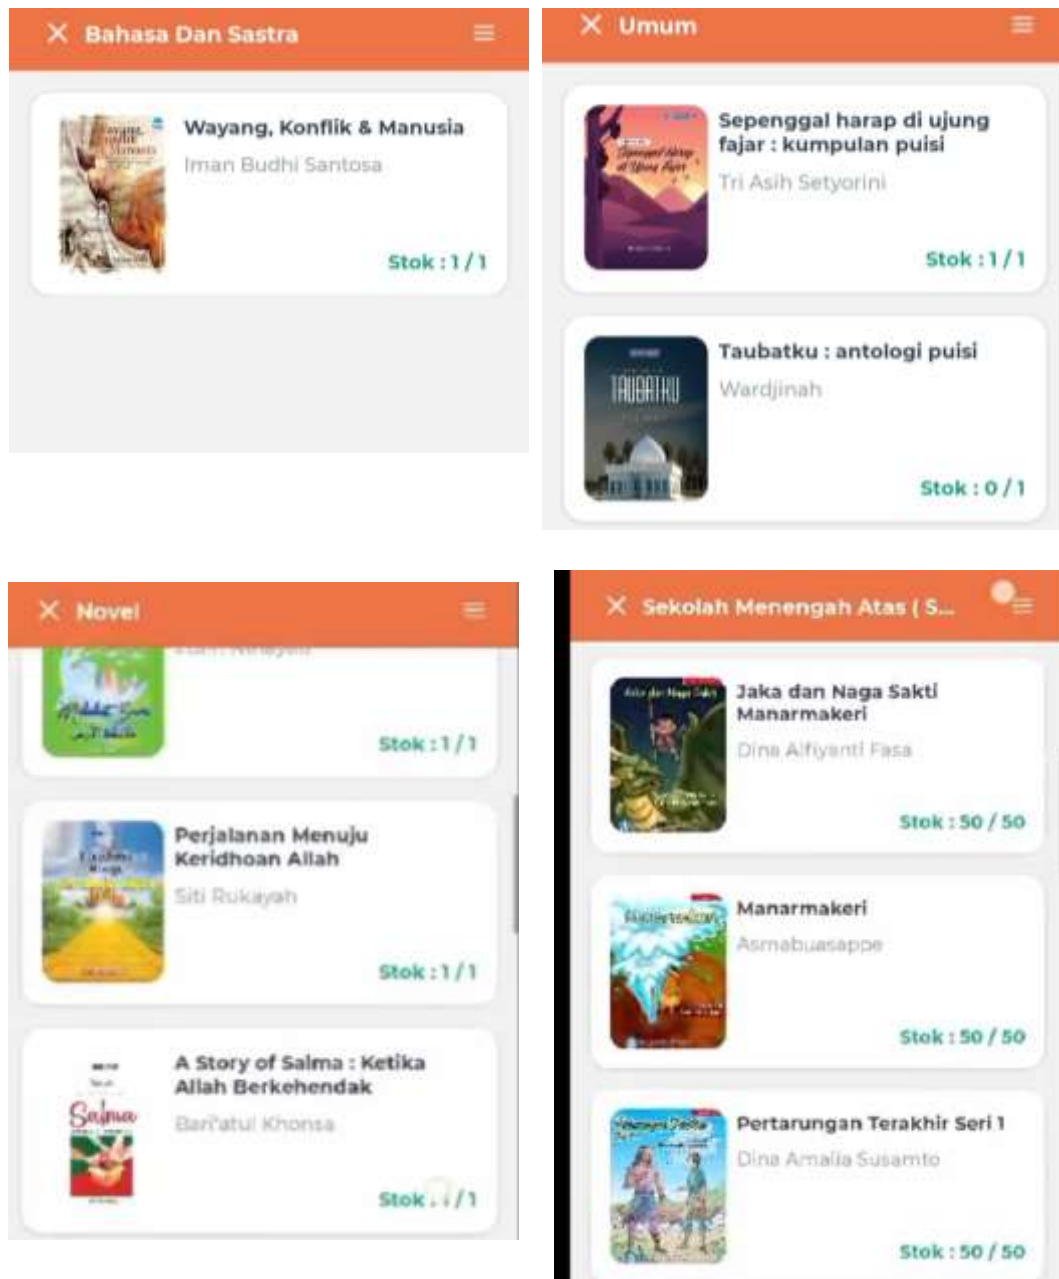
Bahasa Dan Sastra

Wayang, Konflik & Manusia
Iman Budhi Santosa
Stok : 1 / 1

Umum

Sepenggal harap di ujung fajar : kumpulan puisi
Tri Asih Setyorini
Stok : 1 / 1

Taubatku : antologi puisi
Wardjinah
Stok : 0 / 1

Novel

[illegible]
Stok : 1 / 1

Perjalanan Menuju Keridhoan Allah
Siti Rukayah
Stok : 1 / 1

A Story of Salma : Ketika Allah Berkehendak
Bari'atul Khonsa
Stok : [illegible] / 1

Sekolah Menengah Atas ( S...

Jaka dan Naga Sakti Manarmakeri
Dina Alfiyanti Fasa
Stok : 50 / 50

Manarmakeri
Asmabuasappe
Stok : 50 / 50

Pertarungan Terakhir Seri 1
Dina Amalia Susamto
Stok : 50 / 50